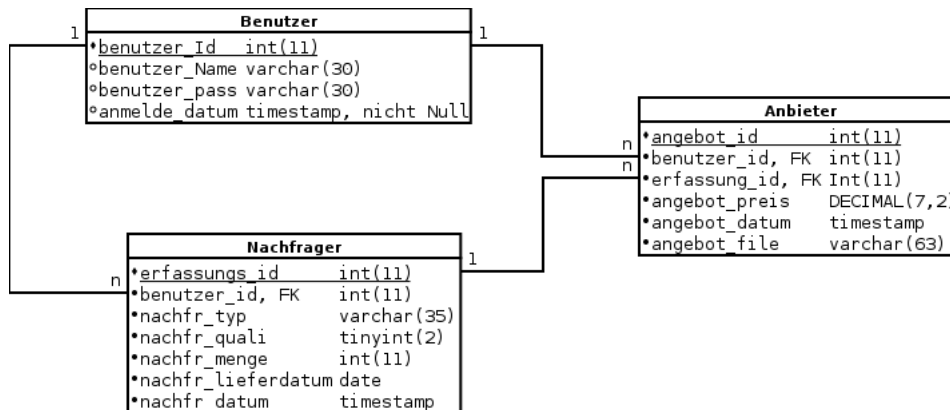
Benutzer

1

1

benutzer_Id int(11)
benutzer_Name varchar(30)
benutzer_pass varchar(30)
anmelde_datum timestamp, nicht Null

Anbieter

n
n

angebot_id int(11)
benutzer_id, FK int(11)
erfassung_id, FK Int(11)
angebot_preis DECIMAL(7,2)
angebot_datum timestamp
angebot_file varchar(63)

Nachfrager

n

1

erfassungs_id int(11)
benutzer_id, FK int(11)
nachfr_typ varchar(35)
nachfr_quali tinyint(2)
nachfr_menge int(11)
nachfr_lieferdatum date
nachfr_datum timestamp